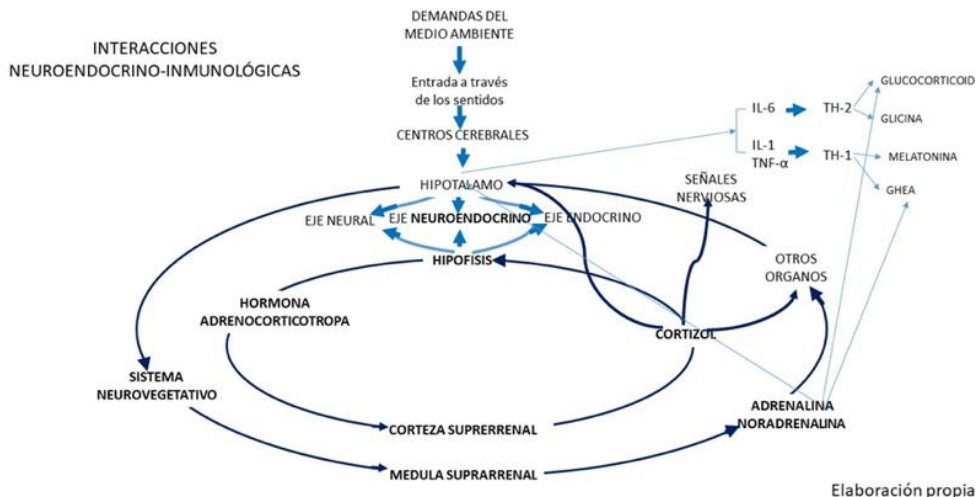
INTERACCIONES
NEUROENDOCRINO-INMUNOLÓGICAS

DEMANDAS DEL
MEDIO AMBIENTE

Entrada a través
de los sentidos

CENTROS CEREBRALES

IL-6
TH-2
GLUCOCORTICOID
GLICINA

IL-1
TNF-α
TH-1
MELATONINA
GHEA

HIPOTALAMO

SEÑALES
NERVIOSAS

EJE NEURAL
EJE NEUROENDOCRINO
EJE ENDOCRINO

HIPOFISIS

OTROS
ORGANOS

HORMONA
ADRENOCORTICOTROPA

CORTIZOL

SISTEMA
NEUROVEGETATIVO

ADRENALINA
NORADRENALINA

CORTEZA SUPRERRENAL

MEDULA SUPRARRENAL

Elaboración propia